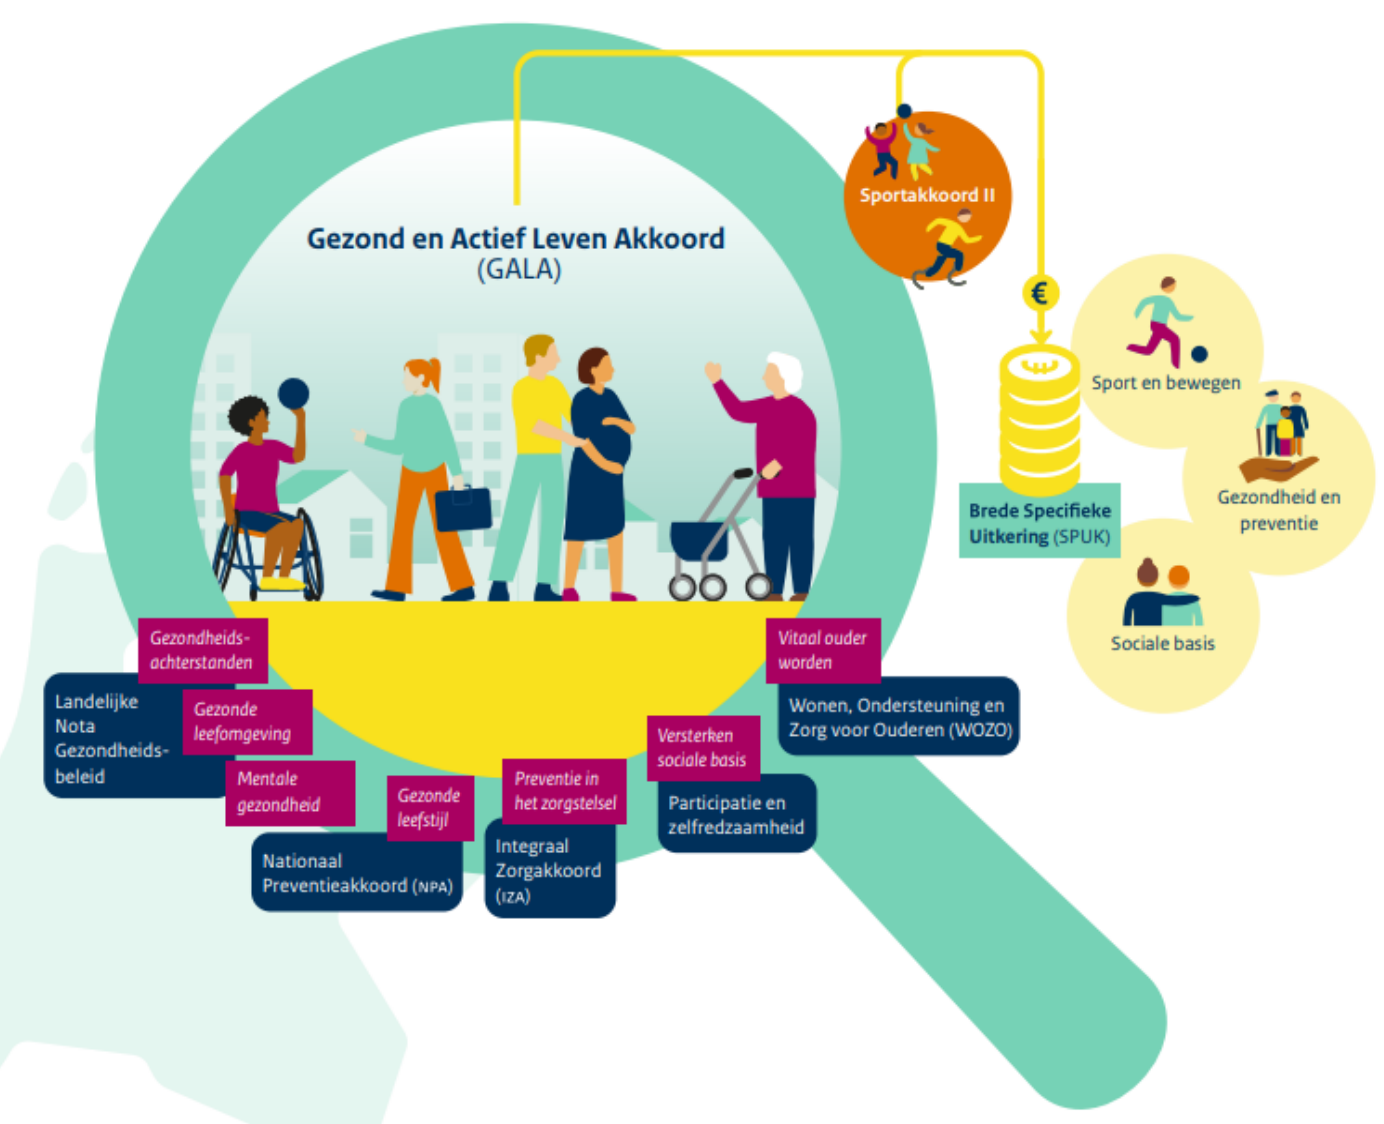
Gezond en Actief Leven Akkoord
(GALA)

Sportakkoord II

€

Brede Specifieke Uitkering (SPUK)

Sport en bewegen

Gezondheid en preventie

Sociale basis

Gezondheidsachterstanden

Landelijke Nota Gezondheidsbeleid

Gezonde leefomgeving

Mentale gezondheid

Gezonde leefstijl

Nationaal Preventieakkoord (NPA)

Preventie in het zorgstelsel

Integraal Zorgakkoord (IZA)

Versterken sociale basis

Participatie en zelfredzaamheid

Vitaal ouder worden

Wonen, Ondersteuning en Zorg voor Ouderen (WOZO)